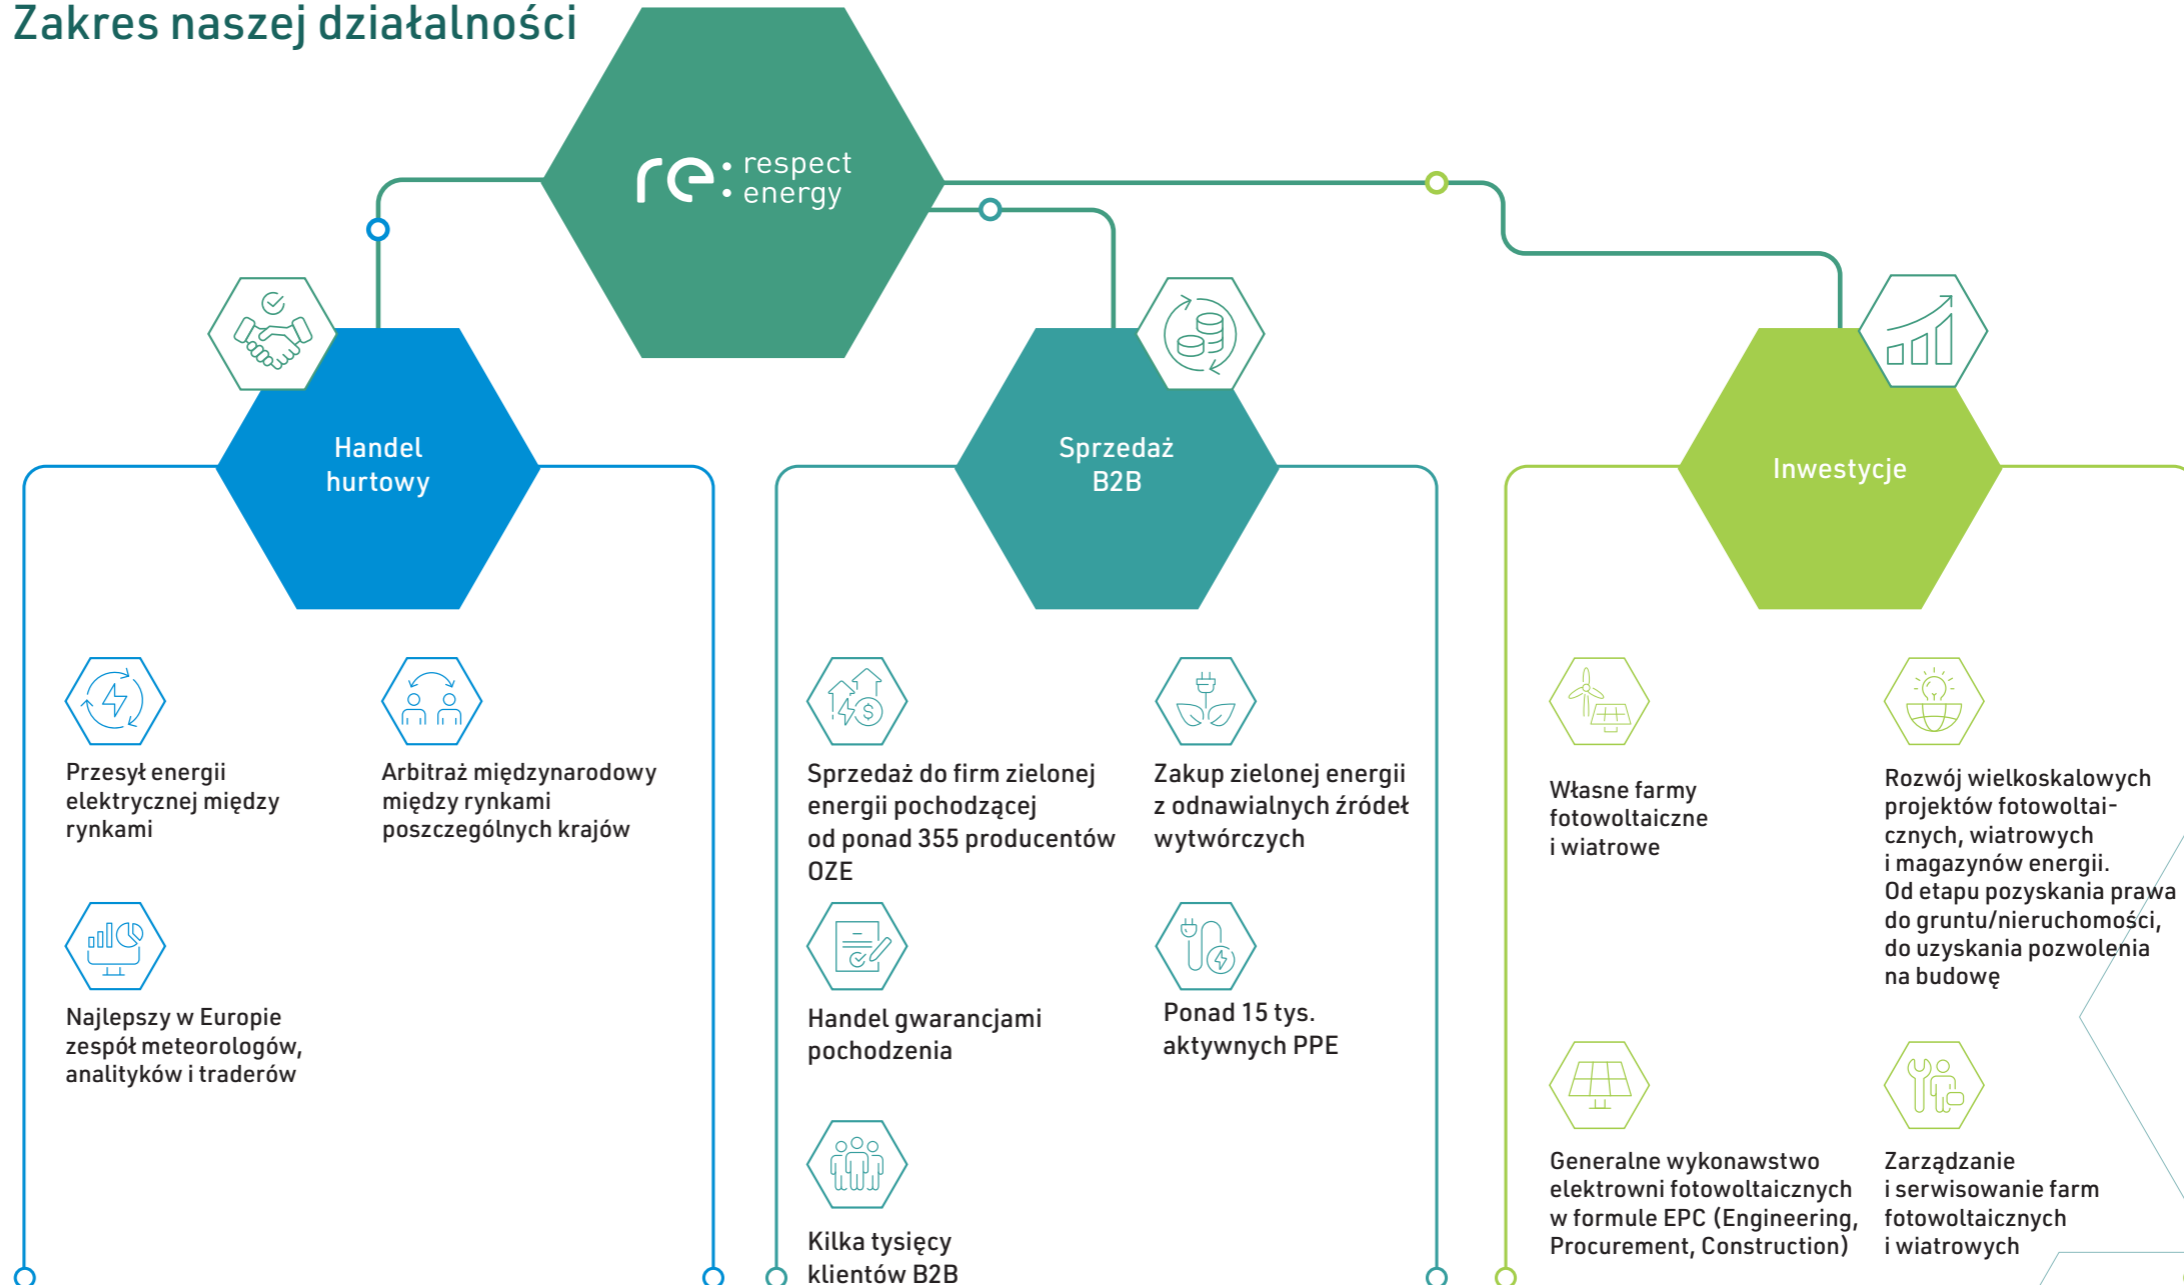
Zakres naszej działalności

re: respect energy

Handel hurtowy

Sprzedaż B2B

Inwestycje

Przesył energii elektrycznej między rynkami

Arbitraż międzynarodowy między rynkami poszczególnych krajów

Najlepszy w Europie zespół meteorologów, analityków i traderów

Sprzedaż do firm zielonej energii pochodzącej od ponad 355 producentów OZE

Zakup zielonej energii z odnawialnych źródeł wytwórczych

Handel gwarancjami pochodzenia

Ponad 15 tys. aktywnych PPE

Kilka tysięcy klientów B2B

Własne farmy fotowoltaiczne i wiatrowe

Rozwój wielkoskalowych projektów fotowoltaicznych, wiatrowych i magazynów energii. Od etapu pozyskania prawa do gruntu/nieruchomości, do uzyskania pozwolenia na budowę

Generalne wykonawstwo elektrowni fotowoltaicznych w formule EPC (Engineering, Procurement, Construction)

Zarządzanie i serwisowanie farm fotowoltaicznych i wiatrowych